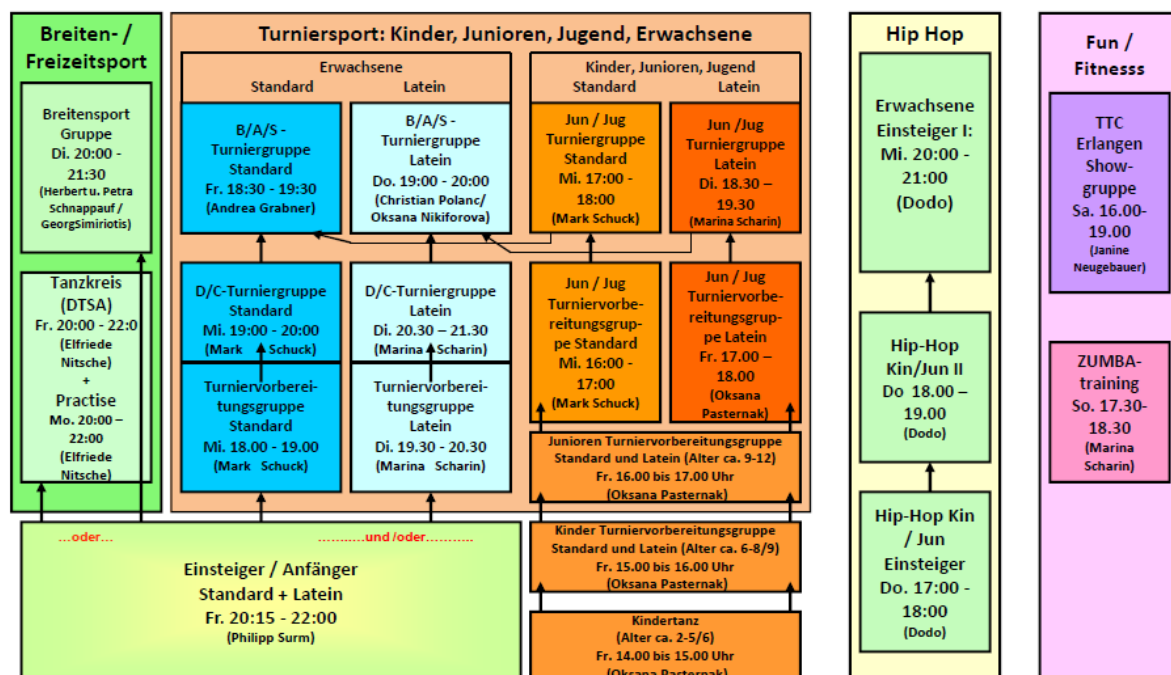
Breiten- / Freizeitsport

Breitensport Gruppe Di. 20:00 - 21:30 (Herbert u. Petra Schnappauf / GeorgSimiriotis)

Tanzkreis (DTSA) Fr. 20:00 - 22:0 (Elfriede Nitsche) + Practise Mo. 20:00 – 22:00 (Elfriede Nitsche)

Turniersport: Kinder, Junioren, Jugend, Erwachsene

Erwachsene
Standard Latein

B/A/S - Turniergruppe Standard Fr. 18:30 - 19:30 (Andrea Grabner)

B/A/S - Turniergruppe Latein Do. 19:00 - 20:00 (Christian Polanc/ Oksana Nikiforova)

D/C-Turniergruppe Standard Mi. 19:00 - 20:00 (Mark Schuck)

D/C-Turniergruppe Latein Di. 20.30 – 21.30 (Marina Scharin)

Turniervorbereitungsgruppe Standard Mi. 18.00 - 19.00 (Mark Schuck)

Turniervorbereitungsgruppe Latein Di. 19.30 - 20.30 (Marina Scharin)

Kinder, Junioren, Jugend
Standard Latein

Jun / Jug Turniergruppe Standard Mi. 17:00 - 18:00 (Mark Schuck)

Jun /Jug Turniergruppe Latein Di. 18.30 – 19.30 (Marina Scharin)

Jun / Jug Turniervorbereitungsgruppe Standard Mi. 16:00 - 17:00 (Mark Schuck)

Jun / Jug Turniervorbereitungsgruppe Latein Fr. 17.00 – 18.00 (Oksana Pasternak)

Junioren Turniervorbereitungsgruppe Standard und Latein (Alter ca. 9-12) Fr. 16.00 bis 17.00 Uhr (Oksana Pasternak)

Kinder Turniervorbereitungsgruppe Standard und Latein (Alter ca. 6-8/9) Fr. 15.00 bis 16.00 Uhr (Oksana Pasternak)

Kindertanz (Alter ca. 2-5/6) Fr. 14.00 bis 15.00 Uhr (Oksana Pasternak)

...oder...

...........und /oder..........

Einsteiger / Anfänger Standard + Latein Fr. 20:15 - 22:00 (Philipp Surm)

Hip Hop

Erwachsene Einsteiger I: Mi. 20:00 - 21:00 (Dodo)

Hip-Hop Kin/Jun II Do 18.00 – 19.00 (Dodo)

Hip-Hop Kin / Jun Einsteiger Do. 17:00 - 18:00 (Dodo)

Fun / Fitnesss

TTC Erlangen Show-gruppe Sa. 16.00-19.00 (Janine Neugebauer)

ZUMBA-training So. 17.30-18.30 (Marina Scharin)